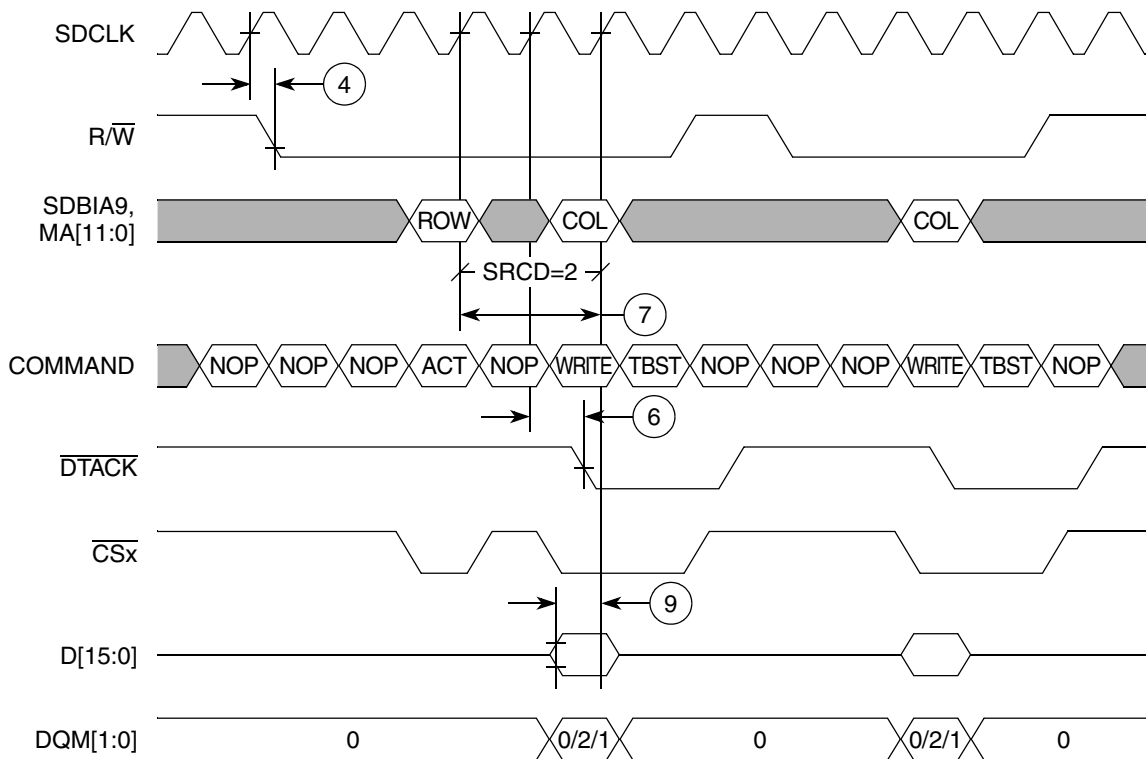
SDCLK

4

$R/\overline{W}$

SDBIA9, MA[11:0]

ROW

COL

COL

SRCD=2

7

COMMAND

NOP NOP NOP ACT NOP WRITE TBST NOP NOP NOP WRITE TBST NOP

6

$\overline{DTACK}$

$\overline{CSx}$

9

D[15:0]

DQM[1:0]

0

0/2/1

0

0/2/1

0